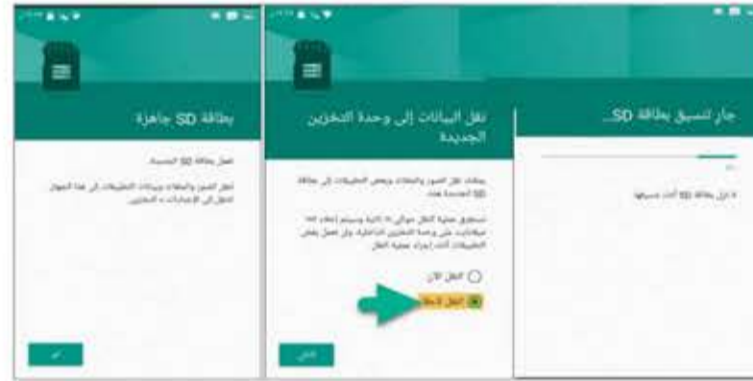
بطاقة SD جاهزة

تعمل بطاقة SD الجديدة

لنقل الصور والملفات وبيانات التطبيقات إلى هذا الجهاز انتقل إلى الإعدادات > التخزين.

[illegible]

نقل البيانات إلى وحدة التخزين الجديدة

يمكنك نقل الصور والملفات وبعض التطبيقات إلى بطاقة SD الجديدة هذه.

تستغرق عملية النقل حوالي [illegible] ثانية وسيتم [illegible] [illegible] على وحدة التخزين الداخلية. ولن تعمل بعض التطبيقات أثناء إجراء عملية النقل.

النقل الآن

النقل لاحقًا

التالي

جارٍ تنسيق بطاقة SD...

لا تزل بطاقة SD أثناء تنسيقها.